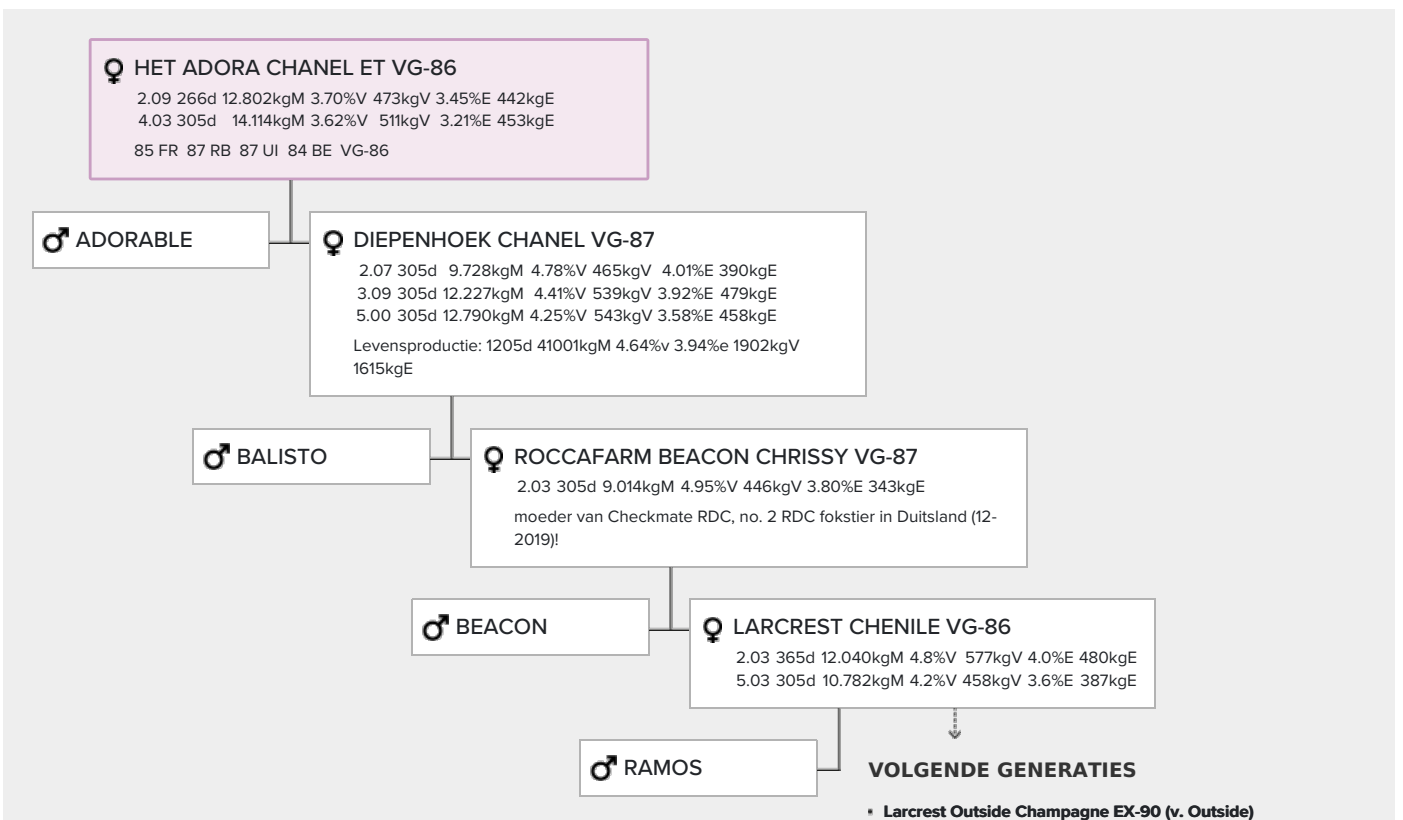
♀ HET ADORA CHANEL ET VG-86
2.09 266d 12.802kgM 3.70%V 473kgV 3.45%E 442kgE
4.03 305d 14.114kgM 3.62%V 511kgV 3.21%E 453kgE
85 FR 87 RB 87 UI 84 BE VG-86

♂ ADORABLE

♀ DIEPENHOEK CHANEL VG-87
2.07 305d 9.728kgM 4.78%V 465kgV 4.01%E 390kgE
3.09 305d 12.227kgM 4.41%V 539kgV 3.92%E 479kgE
5.00 305d 12.790kgM 4.25%V 543kgV 3.58%E 458kgE
Levensproductie: 1205d 41001kgM 4.64%v 3.94%e 1902kgV 1615kgE

♂ BALISTO

♀ ROCCAFARM BEACON CHRISSY VG-87
2.03 305d 9.014kgM 4.95%V 446kgV 3.80%E 343kgE
moeder van Checkmate RDC, no. 2 RDC fokstier in Duitsland (12-2019)!

♂ BEACON

♀ LARCREST CHENILE VG-86
2.03 365d 12.040kgM 4.8%V 577kgV 4.0%E 480kgE
5.03 305d 10.782kgM 4.2%V 458kgV 3.6%E 387kgE

♂ RAMOS

VOLGENDE GENERATIES

Larcrest Outside Champagne EX-90 (v. Outside)